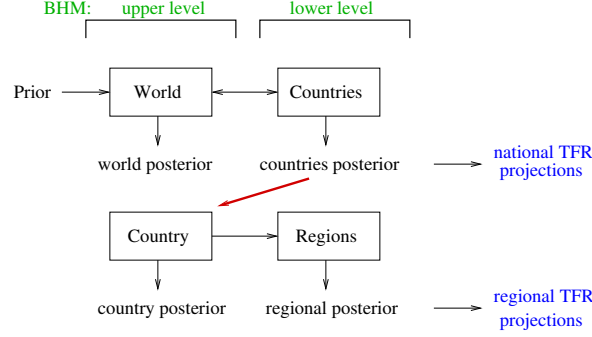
BHM: upper level

lower level

Prior

World

Countries

world posterior

countries posterior

national TFR projections

Country

Regions

country posterior

regional posterior

regional TFR projections